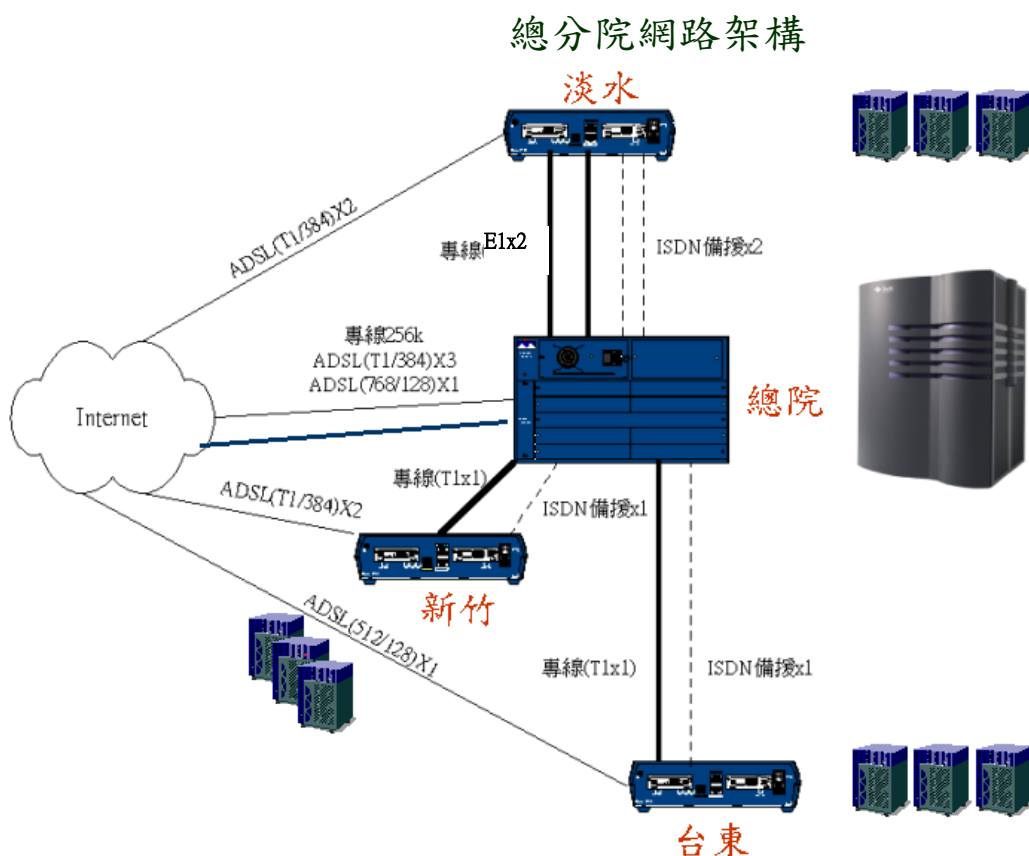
總分院網路架構

淡水

ADSL(T1/384)X2

專線E1x2

ISDN備援x2

專線256k
ADSL(T1/384)X3
ADSL(768/128)X1

Internet

總院

專線(T1x1)

ADSL(T1/384)X2

ISDN備援x1

新竹

ADSL(512/128)X1

專線(T1x1)

ISDN備援x1

台東